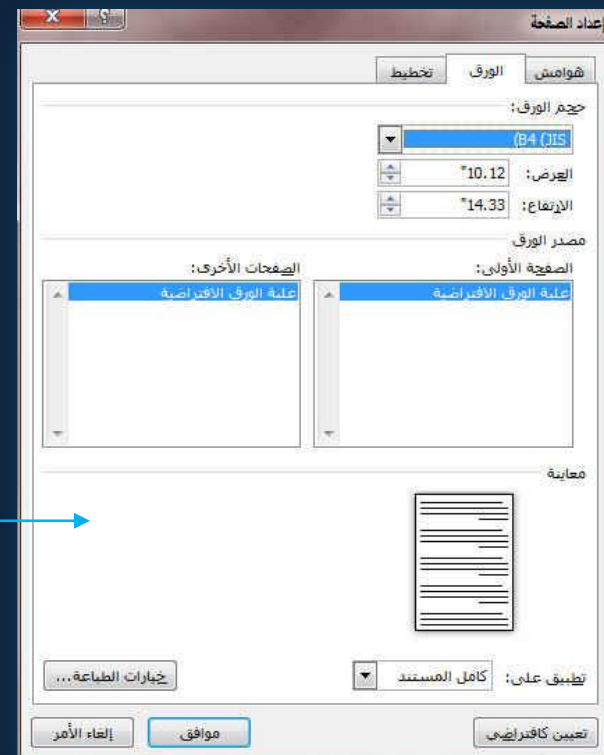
إعداد الصفحة
?
X
هوامش
الورق
تخطيط
حجم الورق:
B4 (JIS)
العرض:
"10.12
الارتفاع:
"14.33
مصدر الورق
الصفحة الأولى:
علبة الورق الافتراضية
الصفحات الأخرى:
علبة الورق الافتراضية
معاينة
تطبيق على:
كامل المستند
خيارات الطباعة...
تعيين كافتراضي
موافق
إلغاء الأمر